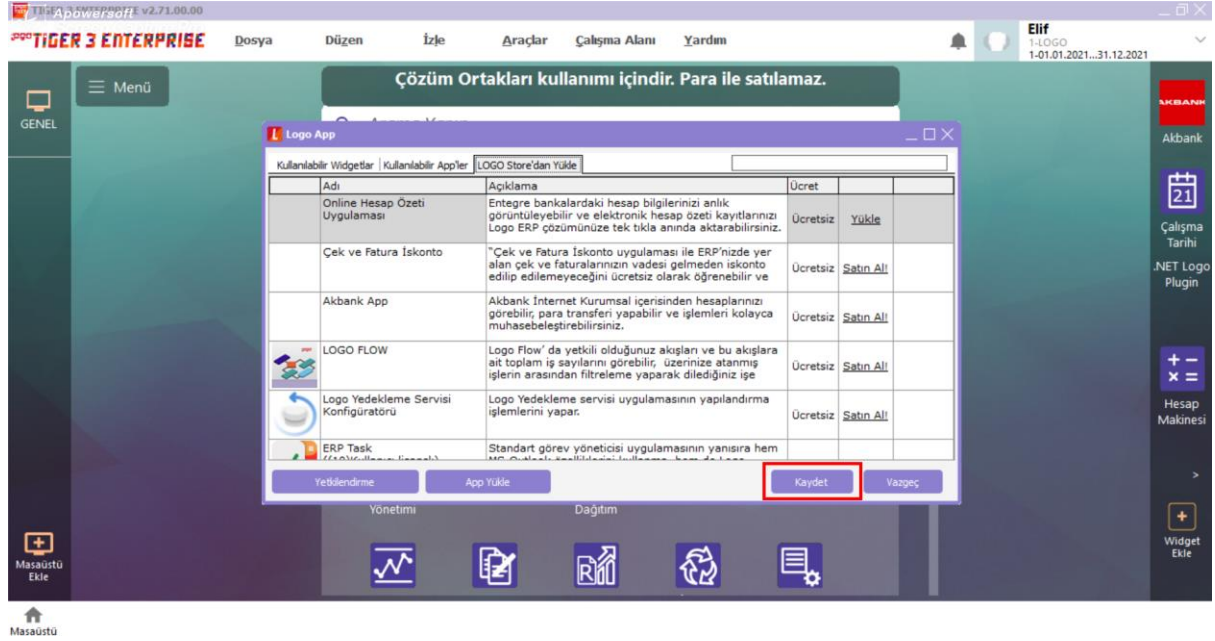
TIGER 3 ENTERPRISE v2.71.00.00 Apowersoft

TIGER 3 ENTERPRISE Dosya Düzen İzle Araçlar Çalışma Alanı Yardım

Elif
1-LOGO
1-01.01.2021...31.12.2021

GENEL

Menü

Çözüm Ortakları kullanımı içindir. Para ile satılamaz.

Logo App

Kullanılabilir Widgetlar | Kullanılabilir App'ler | LOGO Store'dan Yükle

| | Adı | Açıklama | Ücret | |
|---|---|---|---|---|
| | Online Hesap Özeti Uygulaması | Entegre bankalardaki hesap bilgilerinizi anlık görüntüleyebilir ve elektronik hesap özeti kayıtlarınızı Logo ERP çözümünüze tek tıkla anında aktarabilirsiniz. | Ücretsiz | Yükle |
| | Çek ve Fatura İskonto | "Çek ve Fatura İskonto uygulaması ile ERP'nizde yer alan çek ve faturalarınızın vadesi gelmeden iskonto edilip edilemeyeceğini ücretsiz olarak öğrenebilir ve | Ücretsiz | Satın Al! |
| | Akbank App | Akbank İnternet Kurumsal içerisinden hesaplarınızı görebilir, para transferi yapabilir ve işlemleri kolayca muhasebeleştirebilirsiniz. | Ücretsiz | Satın Al! |
| | LOGO FLOW | Logo Flow' da yetkili olduğunuz akışları ve bu akışlara ait toplam iş sayılarını görebilir, üzerinize atanmış işlerin arasından filtreleme yaparak dilediğiniz işe | Ücretsiz | Satın Al! |
| | Logo Yedekleme Servisi Konfigüratörü | Logo Yedekleme servisi uygulamasının yapılandırma işlemlerini yapar. | Ücretsiz | Satın Al! |
| | ERP Task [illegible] | Standart görev yöneticisi uygulamasının yanısıra hem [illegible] | | |

Yetkilendirme App Yükle Kaydet Vazgeç

Yönetimi Dağıtım

Akbank

21
Çalışma Tarihi

.NET Logo Plugin

Hesap Makinesi

Widget Ekle

Masaüstü Ekle

Masaüstü